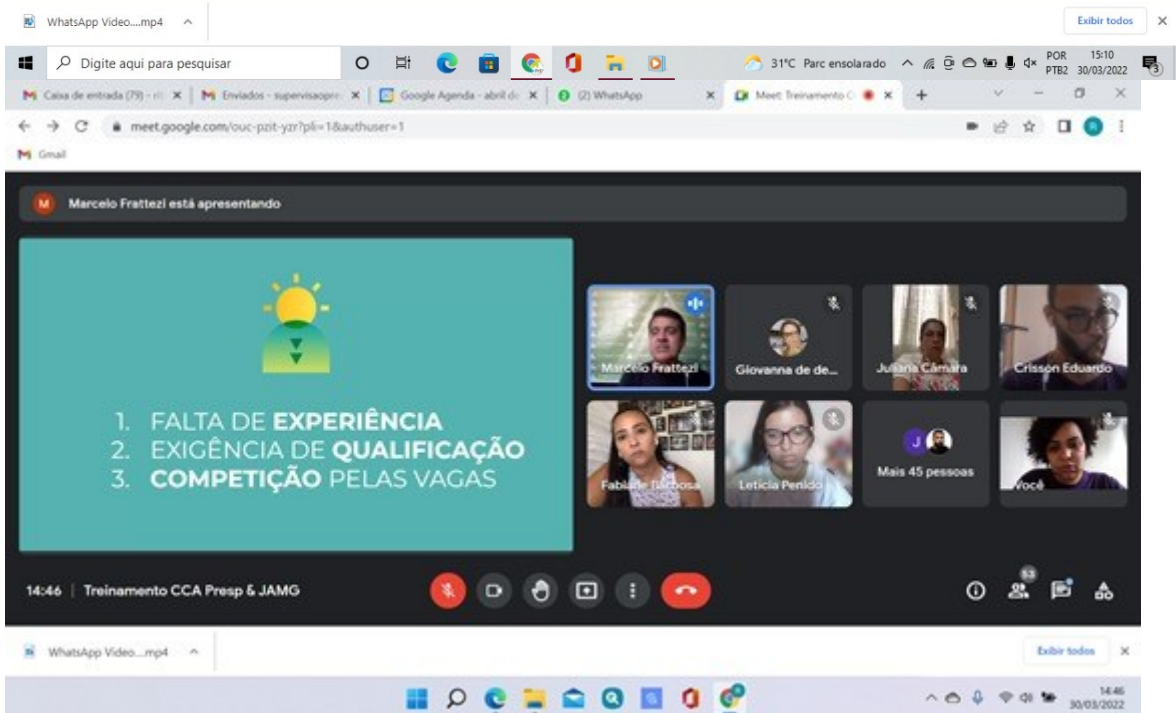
WhatsApp Video....mp4

Exibir todos

Digite aqui para pesquisar

31°C Parc ensolarado

POR PTB2 15:10 30/03/2022

Caixa de entrada (79) - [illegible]

Enviados - supervisaopre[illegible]

Google Agenda - abril d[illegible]

(2) WhatsApp

Meet: Treinamento C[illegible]

meet.google.com/ouc-pzit-yzr?pli=1&authuser=1

Gmail

Marcelo Frattezi está apresentando

1. FALTA DE **EXPERIÊNCIA**
2. EXIGÊNCIA DE **QUALIFICAÇÃO**
3. **COMPETIÇÃO** PELAS VAGAS

Marcelo Frattezi

Giovanna de de...

Juliana Câmara

Crisson Eduardo

Fabiane Barbosa

Leticia Penido

Mais 45 pessoas

Você

14:46 | Treinamento CCA Presp & JAMG

53

WhatsApp Video....mp4

Exibir todos

14:46 30/03/2022